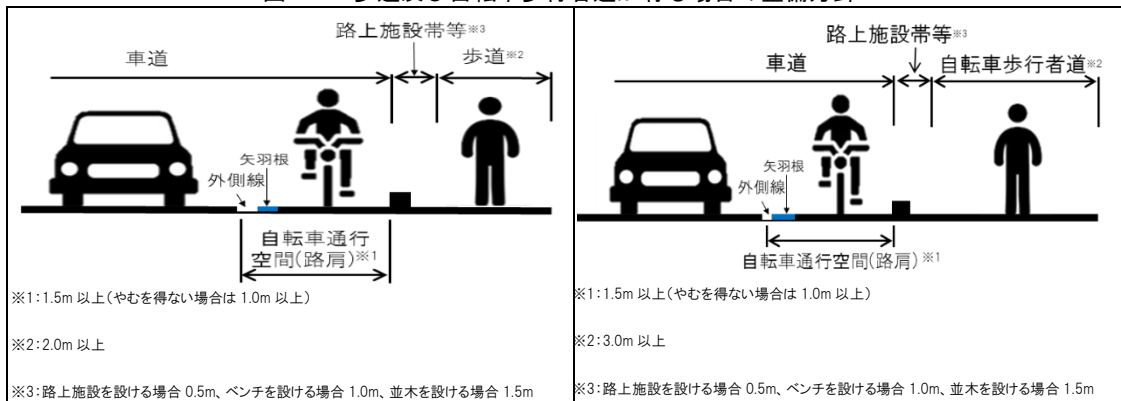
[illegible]

路上施設帯等※3

車道

歩道※2

矢羽根

外側線

自転車通行空間(路肩)※1

※1:1.5m 以上(やむを得ない場合は 1.0m 以上)

※2:2.0m 以上

※3:路上施設を設ける場合 0.5m、ベンチを設ける場合 1.0m、並木を設ける場合 1.5m

路上施設帯等※3

車道

自転車歩行者道※2

矢羽根

外側線

自転車通行空間(路肩)※1

※1:1.5m 以上(やむを得ない場合は 1.0m 以上)

※2:3.0m 以上

※3:路上施設を設ける場合 0.5m、ベンチを設ける場合 1.0m、並木を設ける場合 1.5m